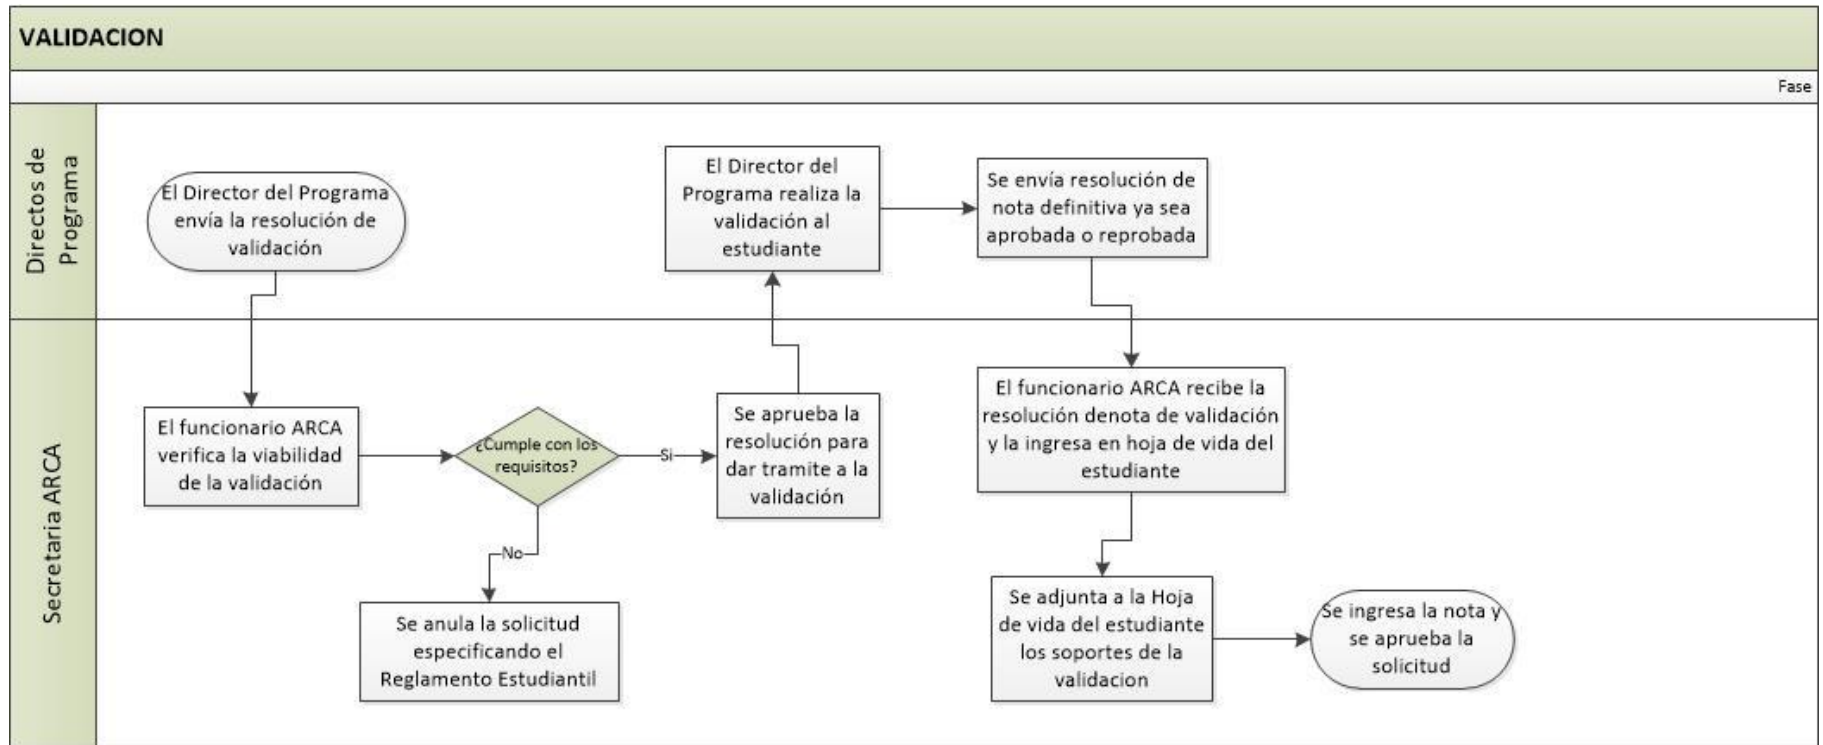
VALIDACION

Fase

Directos de Programa

El Director del Programa envía la resolución de validación

El Director del Programa realiza la validación al estudiante

Se envía resolución de nota definitiva ya sea aprobada o reprobada

Secretaria ARCA

El funcionario ARCA verifica la viabilidad de la validación

¿Cumple con los requisitos?

Si

No

Se aprueba la resolución para dar tramite a la validación

Se anula la solicitud especificando el Reglamento Estudiantil

El funcionario ARCA recibe la resolución denota de validación y la ingresa en hoja de vida del estudiante

Se adjunta a la Hoja de vida del estudiante los soportes de la validacion

Se ingresa la nota y se aprueba la solicitud